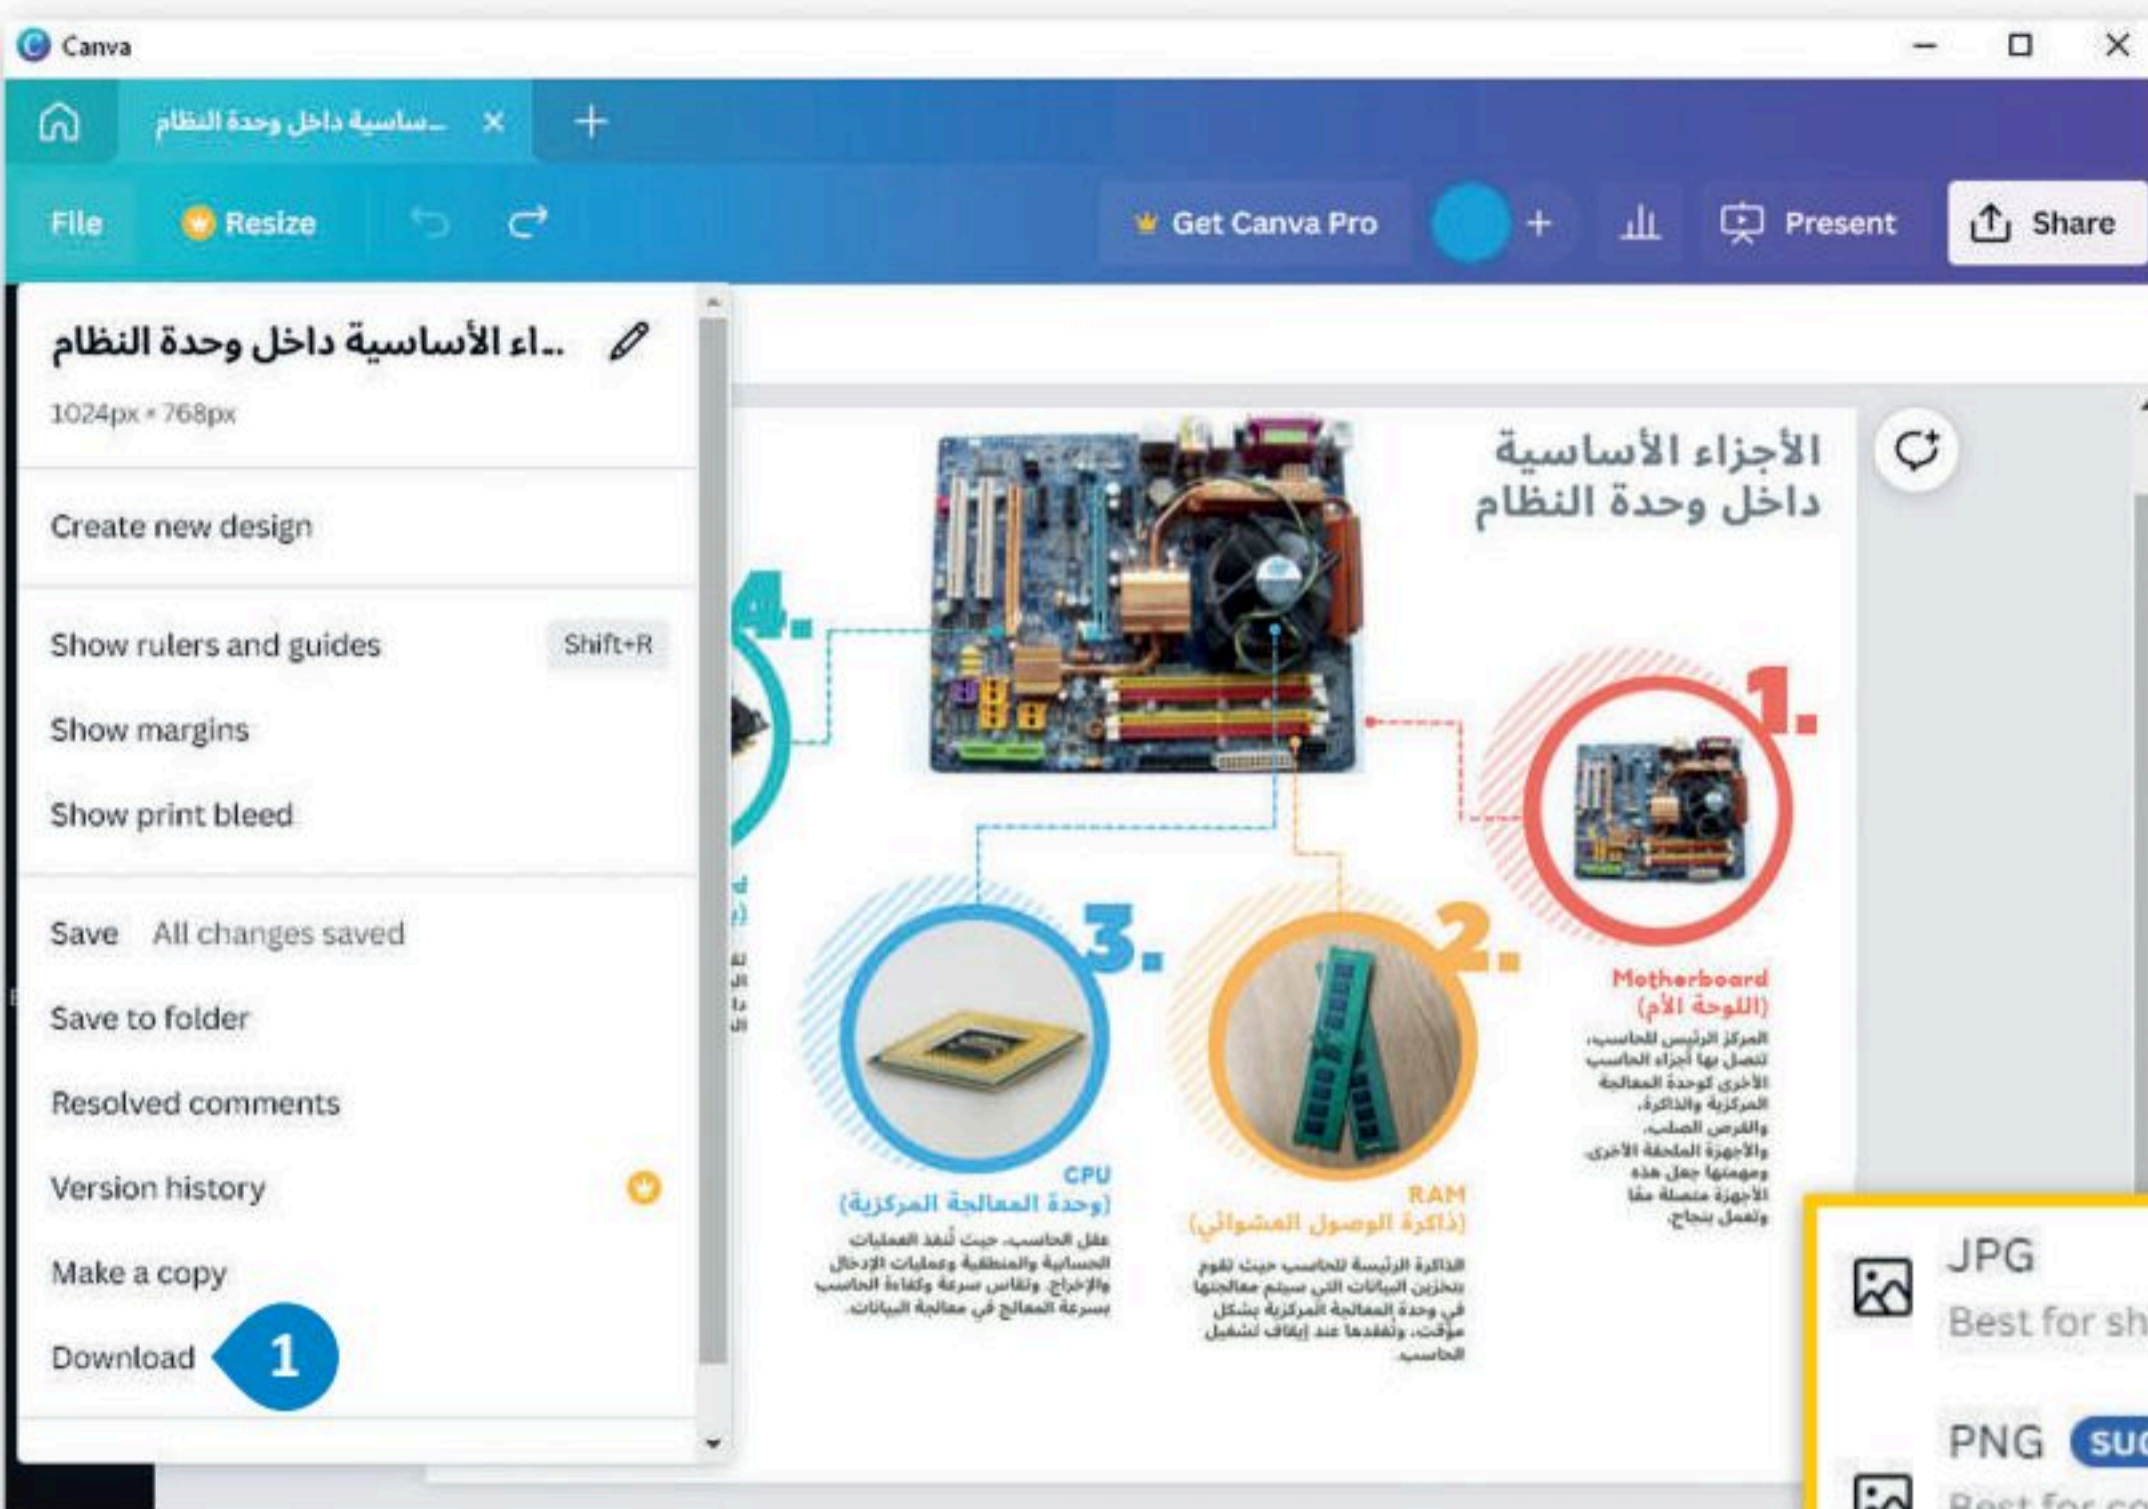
Canva

ـساسية داخل وحدة النظام

File
Resize
Get Canva Pro
Present
Share

..اء الأساسية داخل وحدة النظام
1024px × 768px

Create new design

Show rulers and guides Shift+R
Show margins
Show print bleed

Save All changes saved
Save to folder
Resolved comments
Version history
Make a copy
Download 1

الأجزاء الأساسية داخل وحدة النظام

4.

1.

Motherboard (اللوحة الأم)
المركز الرئيس للحاسب، تتصل بها أجزاء الحاسب الأخرى كوحدة المعالجة المركزية والذاكرة، والقرص الصلب، والأجهزة الملحقة الأخرى، ومهمتها جعل هذه الأجهزة متصلة معًا وتعمل بنجاح.

3.

CPU
(وحدة المعالجة المركزية)
عقل الحاسب، حيث تُنفذ العمليات الحسابية والمنطقية وعمليات الإدخال والإخراج. وتقاس سرعة وكفاءة الحاسب بسرعة المعالج في معالجة البيانات.

2.

RAM
(ذاكرة الوصول العشوائي)
الذاكرة الرئيسة للحاسب حيث تقوم بتخزين البيانات التي سيتم معالجتها في وحدة المعالجة المركزية بشكل مؤقت، وتفقدها عند إيقاف تشغيل الحاسب.

JPG
Best for sh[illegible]

PNG SUG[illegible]
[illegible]